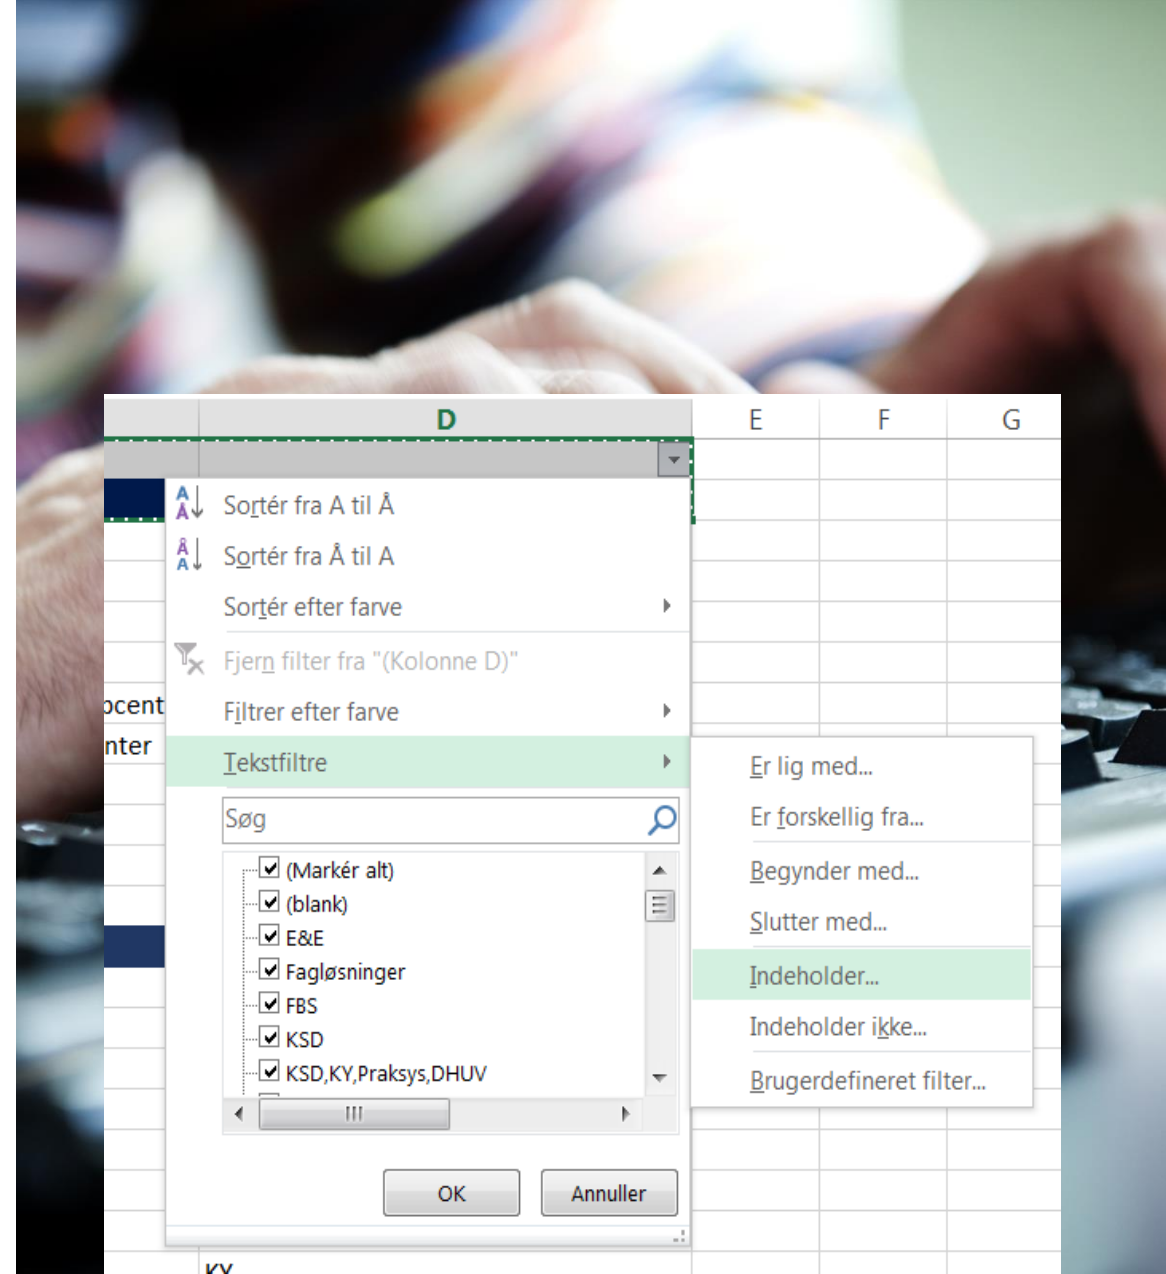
D

E

F

G

ocent

nter

Sortér fra A til Å

Sortér fra Å til A

Sortér efter farve

Fjern filter fra "(Kolonne D)"

Filtrer efter farve

Tekstfiltre

Søg

(Markér alt)

(blank)

E&E

Fagløsninger

FBS

KSD

KSD,KY,Praksys,DHUV

OK

Annuller

Er lig med...

Er forskellig fra...

Begynder med...

Slutter med...

Indeholder...

Indeholder ikke...

Brugerdefineret filter...

KY